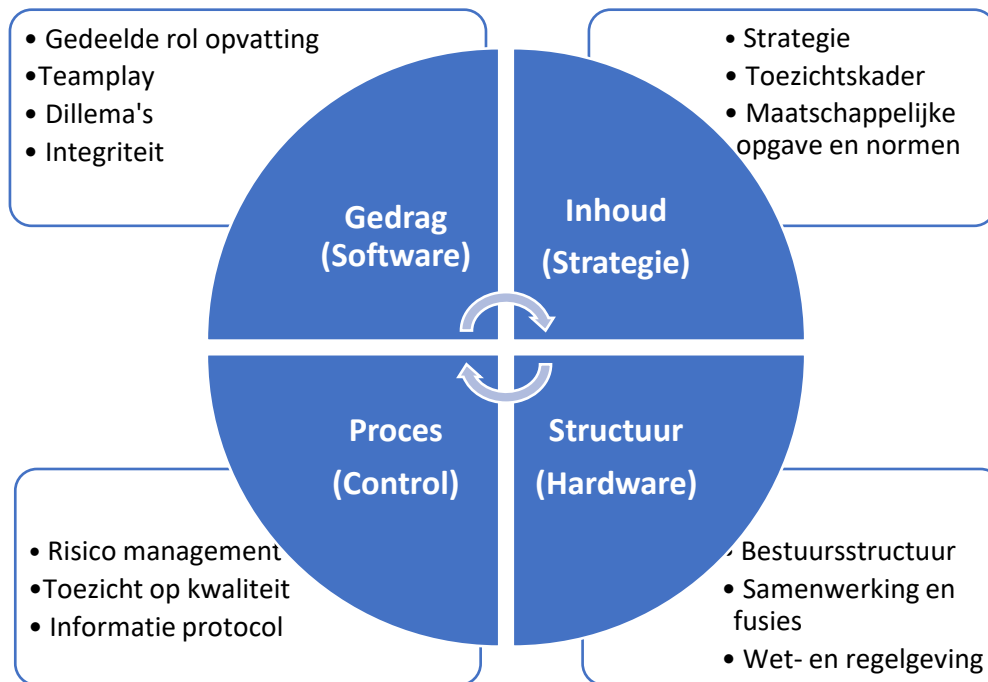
• Gedeelde rol opvatting
•Teamplay
• Dillema's
• Integriteit

• Strategie
• Toezichtskader
• Maatschappelijke opgave en normen

Gedrag (Software)

Inhoud (Strategie)

Proces (Control)

Structuur (Hardware)

• Risico management
•Toezicht op kwaliteit
• Informatie protocol

• Bestuursstructuur
• Samenwerking en fusies
• Wet- en regelgeving